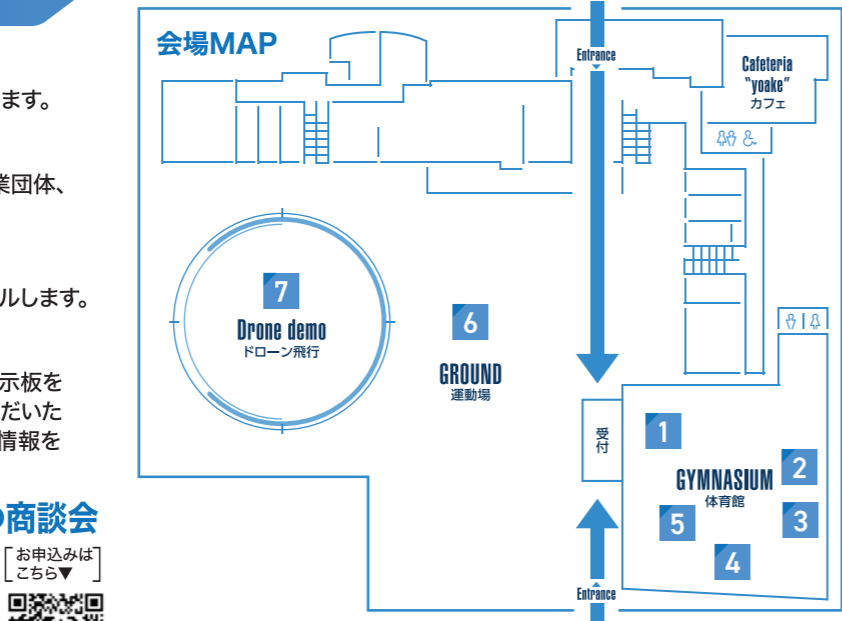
ます。

業団体、

ルします。

示板を
だいた
情報を

の商談会

お申込みは
こちら▼

会場MAP

Entrance

Cafeteria
"yoake"
カフェ

7
Drone demo
ドローン飛行

6
GROUND
運動場

受付

1
GYMNASIUM
体育館
2
3
5
4

Entrance